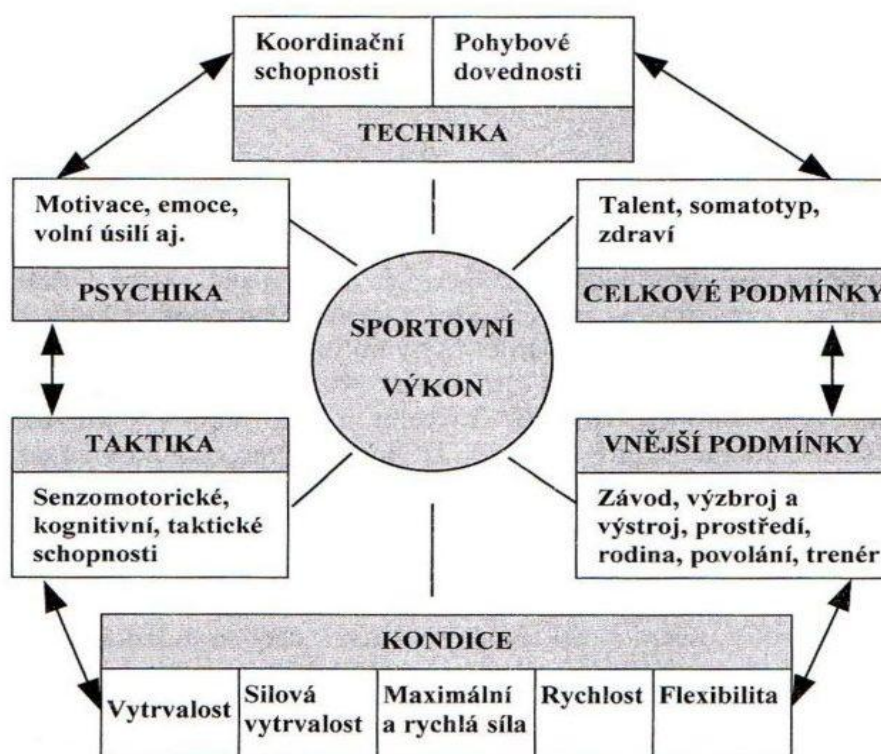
Koordinační schopnosti

Pohybové dovednosti

TECHNIKA

Motivace, emoce, volní úsilí aj.

PSYCHIKA

Talent, somatotyp, zdraví

CELKOVÉ PODMÍNKY

SPORTOVNÍ VÝKON

TAKTIKA

Senzomotorické, kognitivní, taktické schopnosti

VNĚJŠÍ PODMÍNKY

Závod, výzbroj a výstroj, prostředí, rodina, povolání, trenér

KONDICE

| Vytrvalost | Silová vytrvalost | Maximální a rychlá síla | Rychlost | Flexibilita |
|---|---|---|---|---|